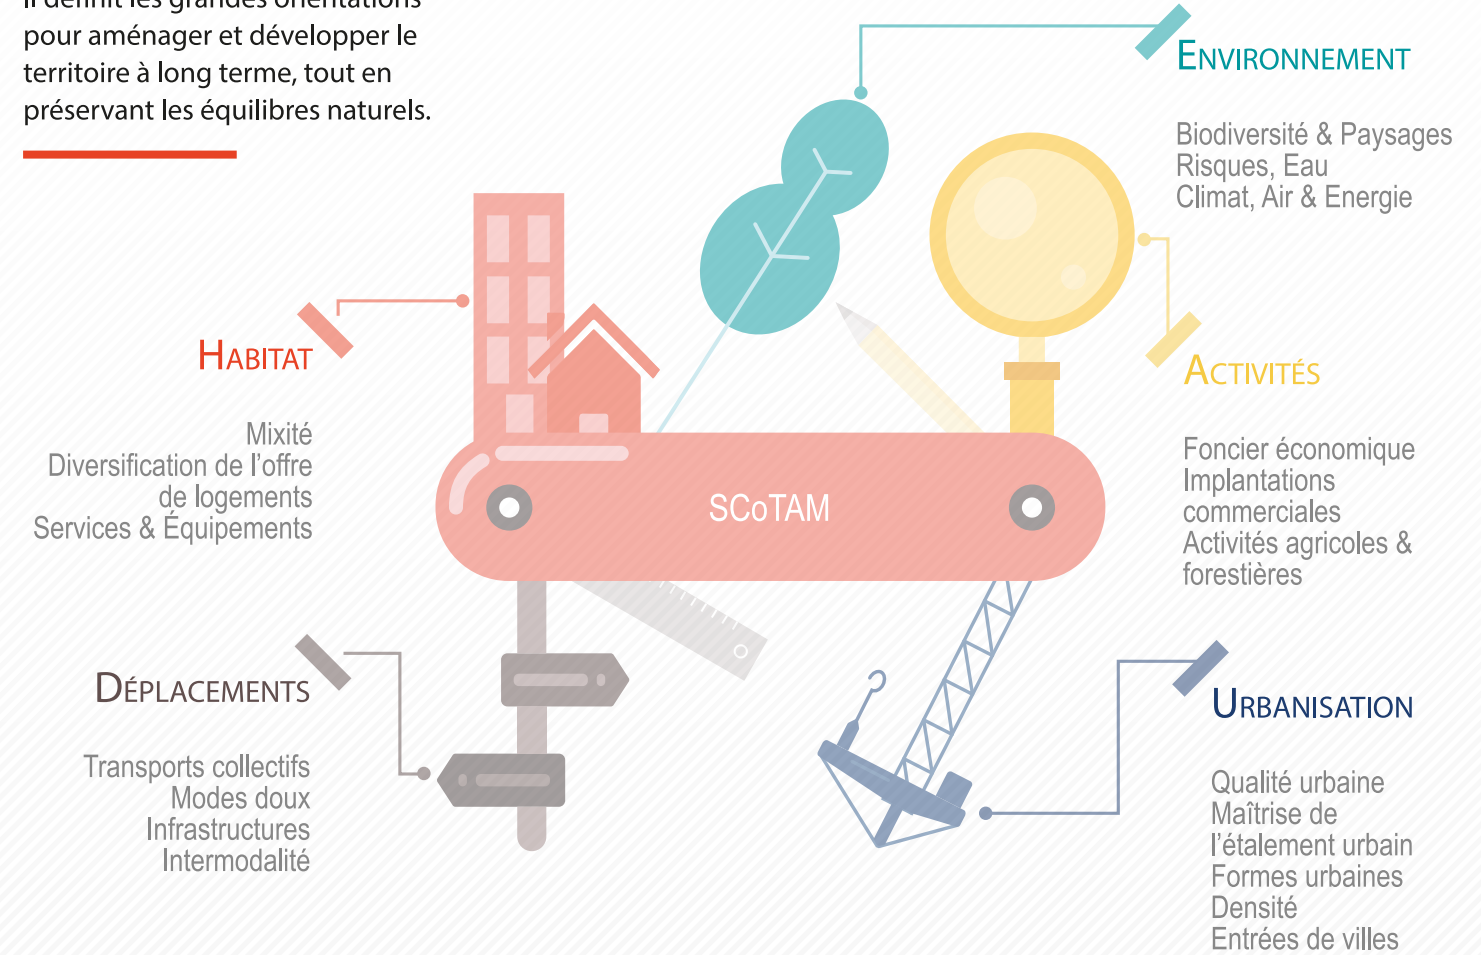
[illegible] pour aménager et développer le territoire à long terme, tout en préservant les équilibres naturels.

ENVIRONNEMENT

Biodiversité & Paysages
Risques, Eau
Climat, Air & Energie

HABITAT

Mixité
Diversification de l'offre de logements
Services & Équipements

SCoTAM

ACTIVITÉS

Foncier économique
Implantations commerciales
Activités agricoles & forestières

DÉPLACEMENTS

Transports collectifs
Modes doux
Infrastructures
Intermodalité

URBANISATION

Qualité urbaine
Maîtrise de l'étalement urbain
Formes urbaines
Densité
Entrées de villes